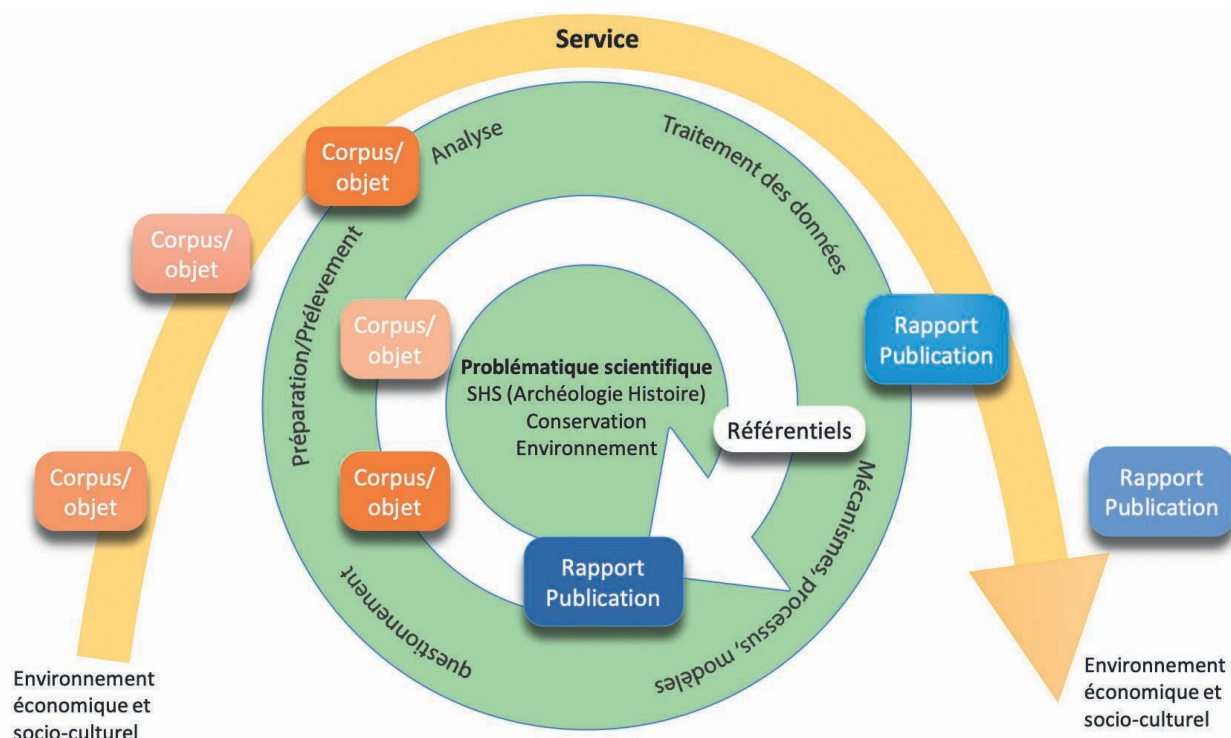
Service

Corpus/ objet

Analyse

Traitement des données

Corpus/ objet

Préparation/Prélevement

Corpus/ objet

Problématique scientifique
SHS (Archéologie Histoire)
Conservation
Environnement

Référentiels

Rapport Publication

Corpus/ objet

Corpus/ objet

Rapport Publication

Mécanismes, processus, modèles

questionnement

Rapport Publication

Environnement économique et socio-culturel

Environnement économique et socio-culturel